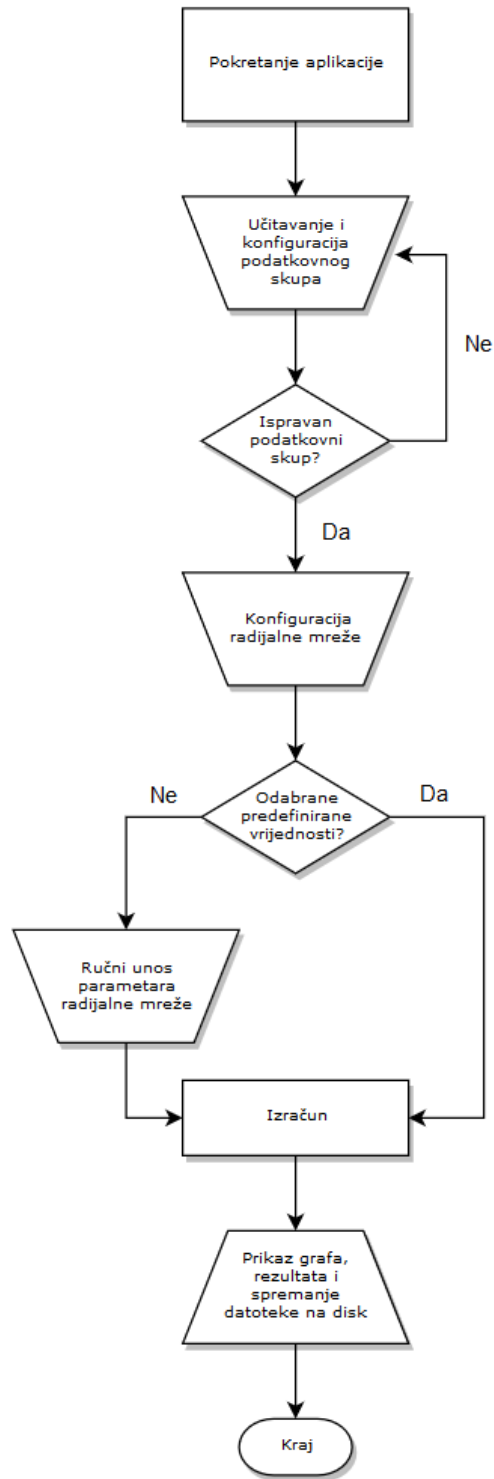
Pokretanje aplikacije

Učitavanje i konfiguracija podatkovnog skupa

Ne

Ispravan podatkovni skup?

Da

Konfiguracija radijalne mreže

Ne

Odabrane predefinirane vrijednosti?

Da

Ručni unos parametara radijalne mreže

Izračun

Prikaz grafa, rezultata i spremanje datoteke na disk

Kraj